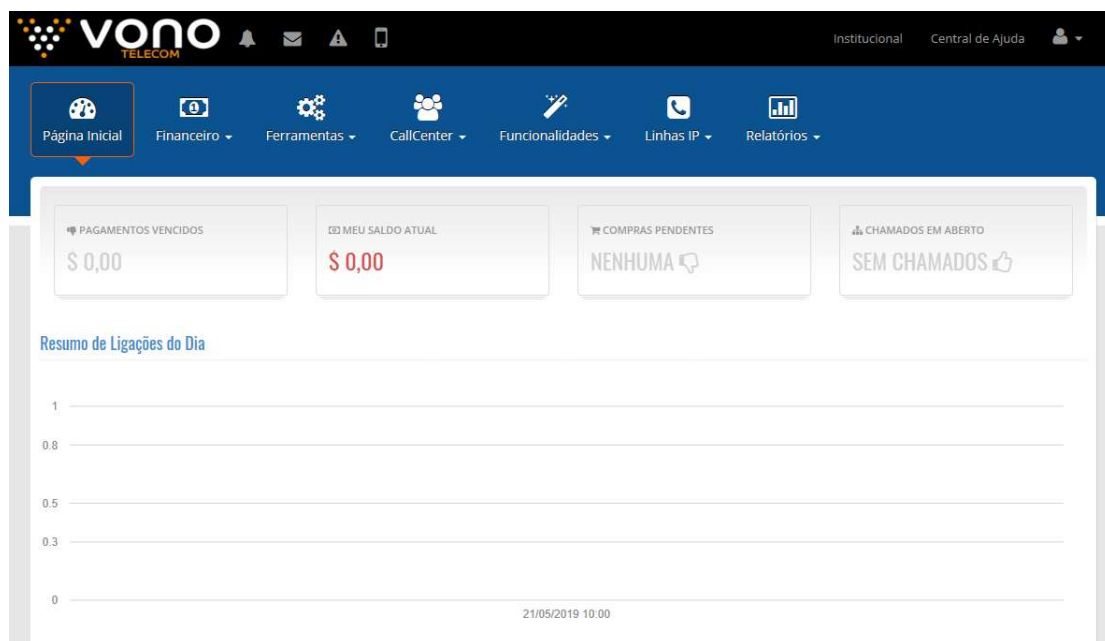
VONO TELECOM

Institucional Central de Ajuda

Página Inicial Financeiro Ferramentas CallCenter Funcionalidades Linhas IP Relatórios

PAGAMENTOS VENCIDOS
$ 0,00

MEU SALDO ATUAL
$ 0,00

COMPRAS PENDENTES
NENHUMA

CHAMADOS EM ABERTO
SEM CHAMADOS

Resumo de Ligações do Dia

1
0.8
0.5
0.3
0

21/05/2019 10:00